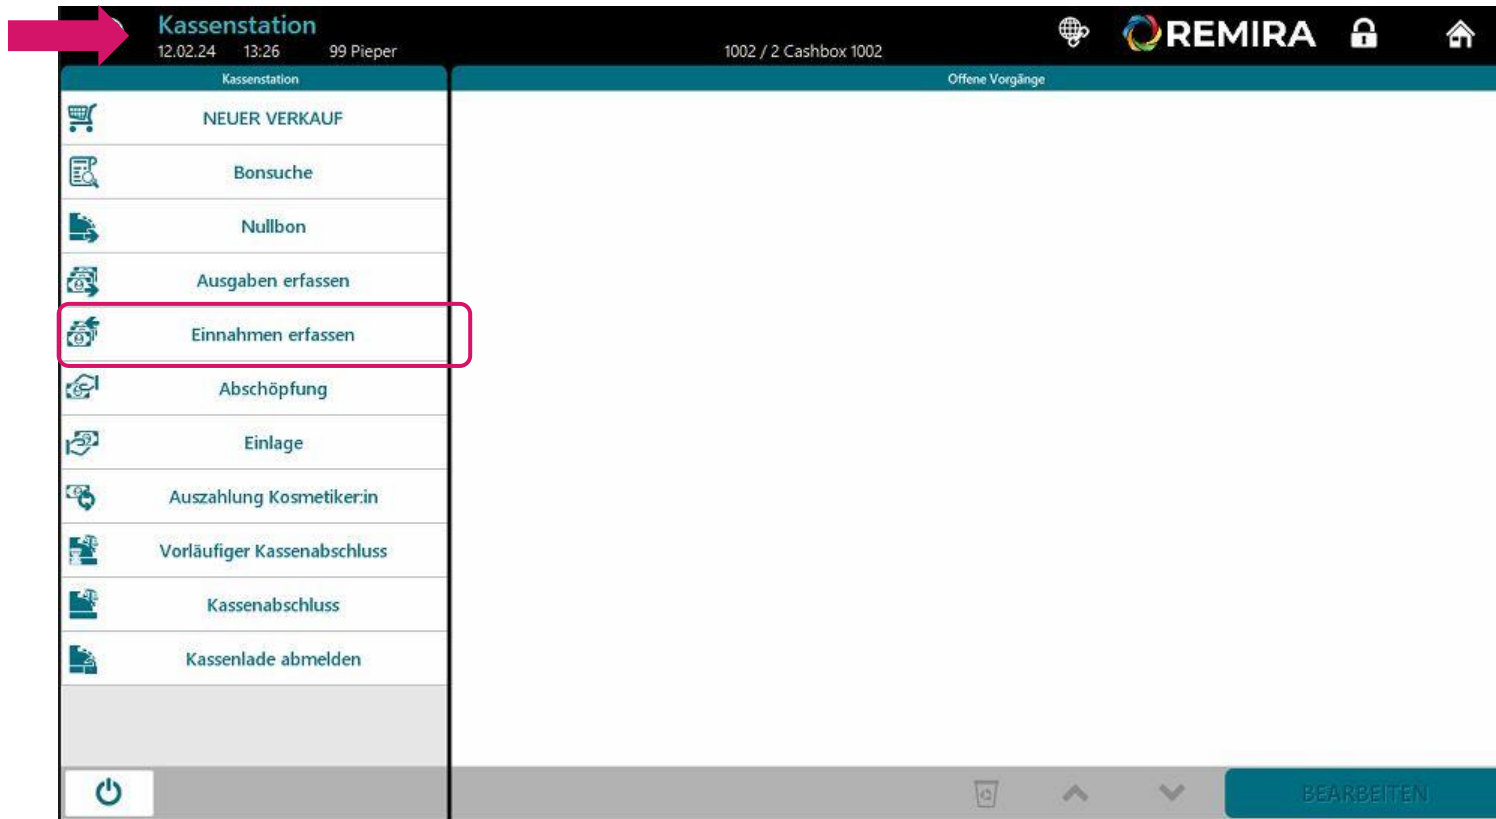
Kassenstation
12.02.24 13:26 99 Pieper
1002 / 2 Cashbox 1002
REMIRA

Kassenstation
Offene Vorgänge

NEUER VERKAUF
Bonsuche
Nullbon
Ausgaben erfassen
Einnahmen erfassen
Abschöpfung
Einlage
Auszahlung Kosmetiker:in
Vorläufiger Kassenabschluss
Kassenabschluss
Kassenlade abmelden

BEARBEITEN